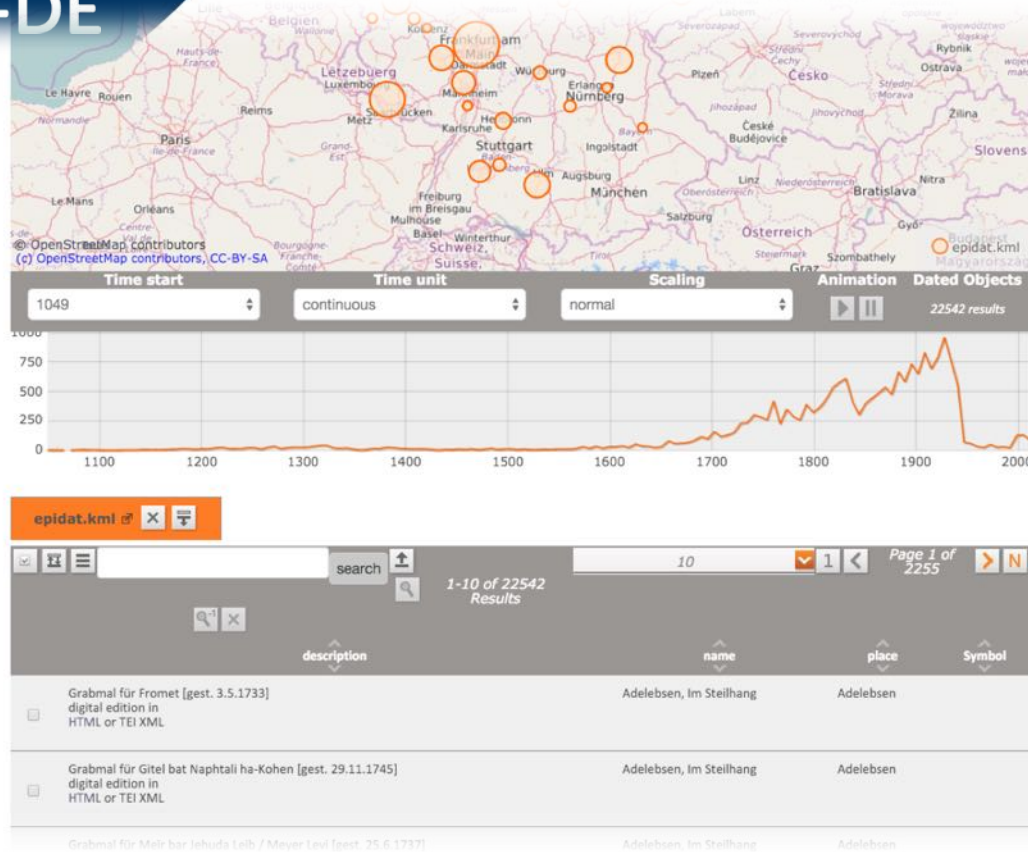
-DE

Belgien
Hauts-de-France
Le Havre Rouen
Lëtzebuerg
Luxembourg
Reims
Metz
Paris
Île-de-France
Grand-Est
Le Mans
Orléans
Centre
Frankfurt am Main
Darmstadt
Würzburg
Mannheim
Erlangen
Nürnberg
Heilbronn
Karlsruhe
Stuttgart
Ingolstadt
Bayern
Augsburg
Ulm
München
Freiburg im Breisgau
Mulhouse
Basel
Winterthur
Schweiz
Suisse
Bourgogne-Franche-Comté
Plzeň
Česko
Jihozápad
České Budějovice
Linz
Niederösterreich
Salzburg
Österreich
Bratislava
Rybnik
Ostrava
Žilina
Slovens
Nitra
Győr
Szombathely
Graz
Budapest
Magyarország
Severozápad
Severovýchod
Střední Morava
Jihovýchod
Oberösterreich
Steiermark
Tirol
© OpenStreetMap contributors
(c) OpenStreetMap contributors, CC-BY-SA
epidat.kml

Time start | Time unit | Scaling | Animation | Dated Objects
1049 | continuous | normal | 22542 results

1000
750
500
250
0
1100 1200 1300 1400 1500 1600 1700 1800 1900 2000

epidat.kml

search
1-10 of 22542 Results
10
1
Page 1 of 2255

| | description | name | place | Symbol |
|---|---|---|---|---|
| | Grabmal für Fromet [gest. 3.5.1733] digital edition in HTML or TEI XML | Adelebsen, Im Steilhang | Adelebsen | |
| | Grabmal für Gitel bat Naphtali ha-Kohen [gest. 29.11.1745] digital edition in HTML or TEI XML | Adelebsen, Im Steilhang | Adelebsen | |
| | Grabmal für Meir bar Jehuda Leib / Meyer Levi [gest. 25.6.1737] | Adelebsen, Im Steilhang | Adelebsen | |